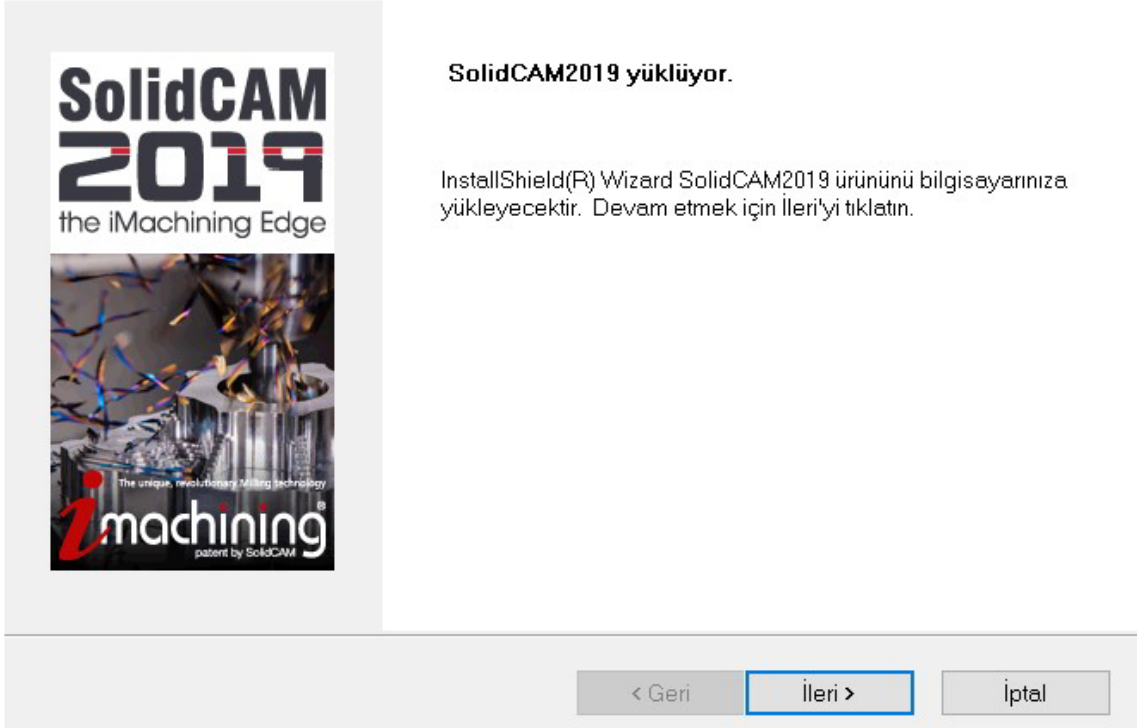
SolidCAM
2019
the iMachining Edge

The unique, revolutionary Milling technology
imachining®
patent by SolidCAM

SolidCAM2019 yüklüyor.

InstallShield(R) Wizard SolidCAM2019 ürününü bilgisayarınıza yükleyecektir. Devam etmek için İleri'yi tıklatın.

< Geri
İleri >
İptal